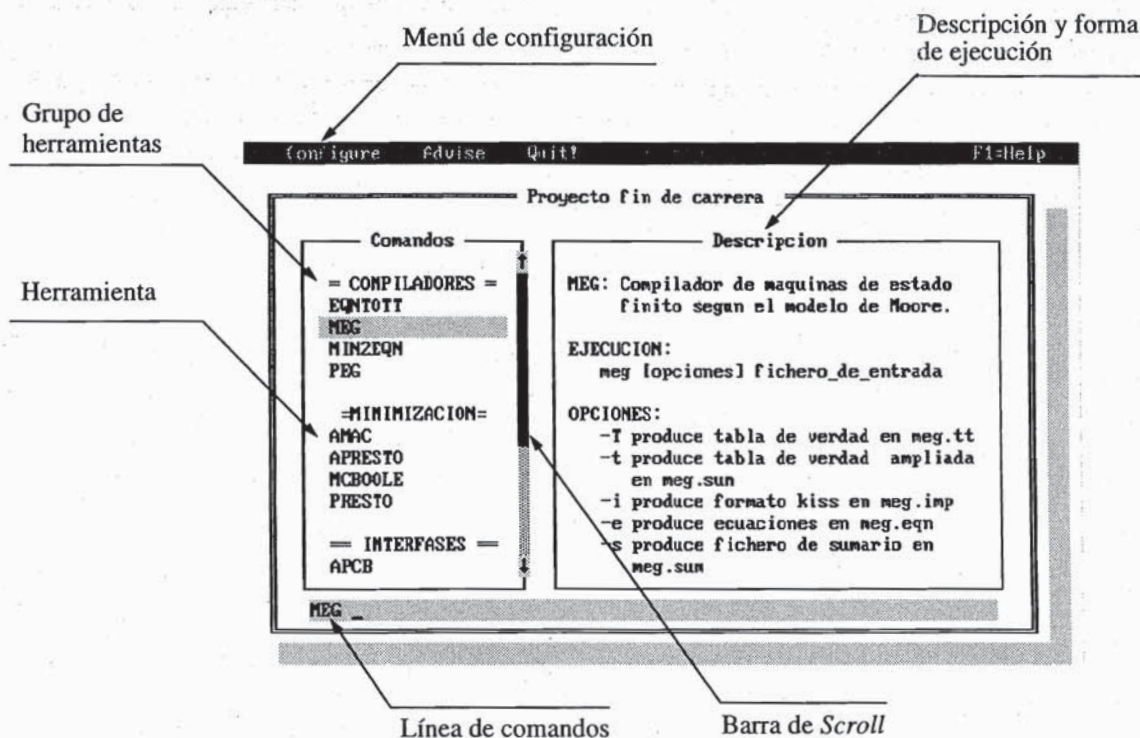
Menú de configuración

Descripción y forma de ejecución

Grupo de herramientas

Configure Advise Quit! F1=Help

Proyecto fin de carrera

Comandos

= COMPILADORES =
EQNTOTT
MEG
MINZEQN
PEG

=MINIMIZACION=
AMAC
APRESTO
MCBOOLE
PRESTO

= INTERFASES =
APCB

Descripcion

MEG: Compilador de maquinas de estado finito segun el modelo de Moore.

EJECUCION:
meg [opciones] fichero_de_entrada

OPCIONES:
-T produce tabla de verdad en meg.tt
-t produce tabla de verdad ampliada en meg.sun
-i produce formato kiss en meg.imp
-e produce ecuaciones en meg.eqn
-s produce fichero de sumario en meg.sum

Herramienta

MEG _

Línea de comandos

Barra de *Scroll*